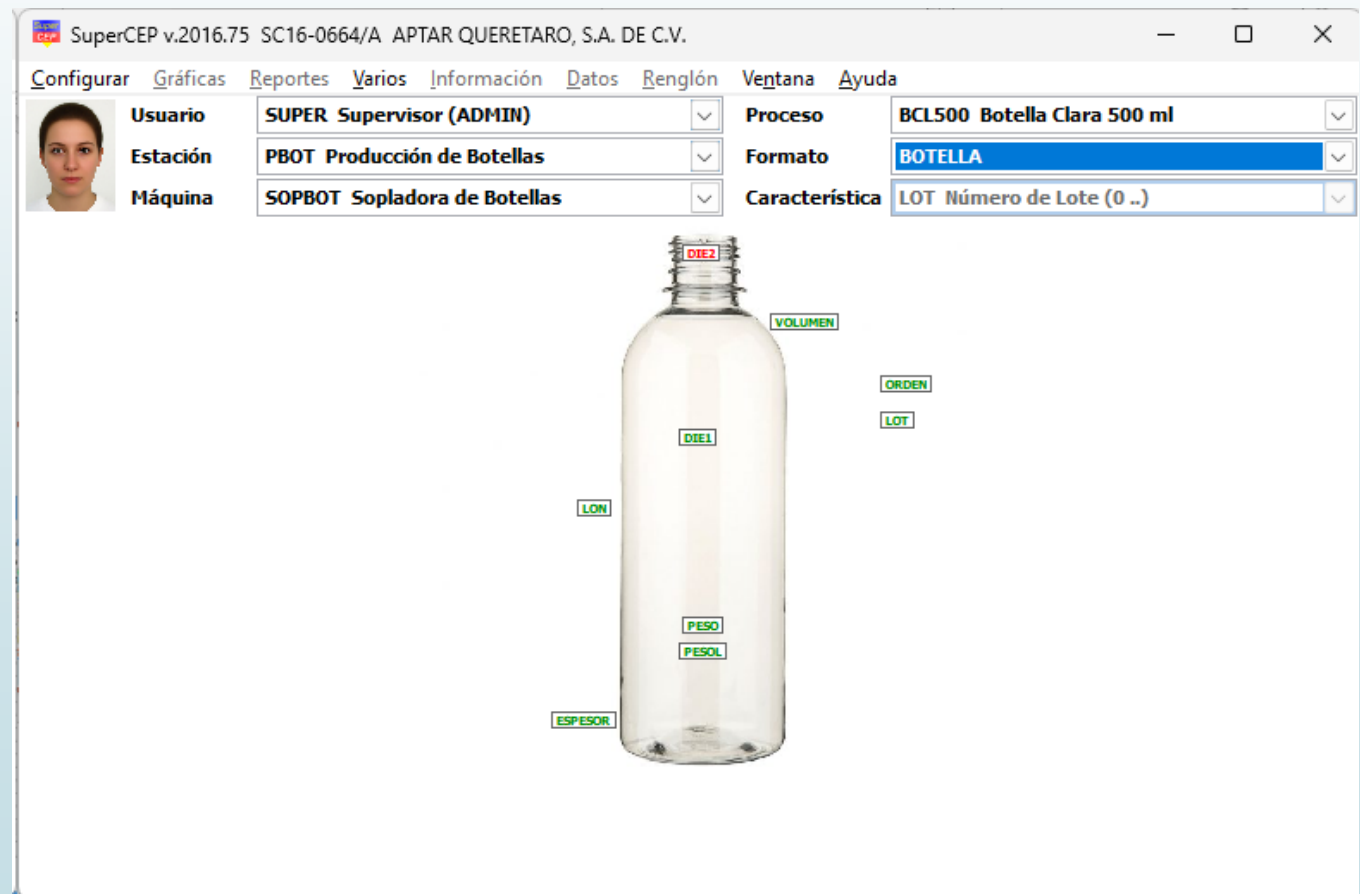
Super CEP

SuperCEP v.2016.75 SC16-0664/A APTAR QUERETARO, S.A. DE C.V.

Configurar Gráficas Reportes Varios Información Datos Renglón Ventana Ayuda

Usuario SUPER Supervisor (ADMIN)
Estación PBOT Producción de Botellas
Máquina SOPBOT Sopladora de Botellas

Proceso BCL500 Botella Clara 500 ml
Formato BOTELLA
Característica LOT Número de Lote (0 ..)

DIE2
VOLUMEN
ORDEN
LOT
DIE1
LON
PESO
PESOL
ESPESOR